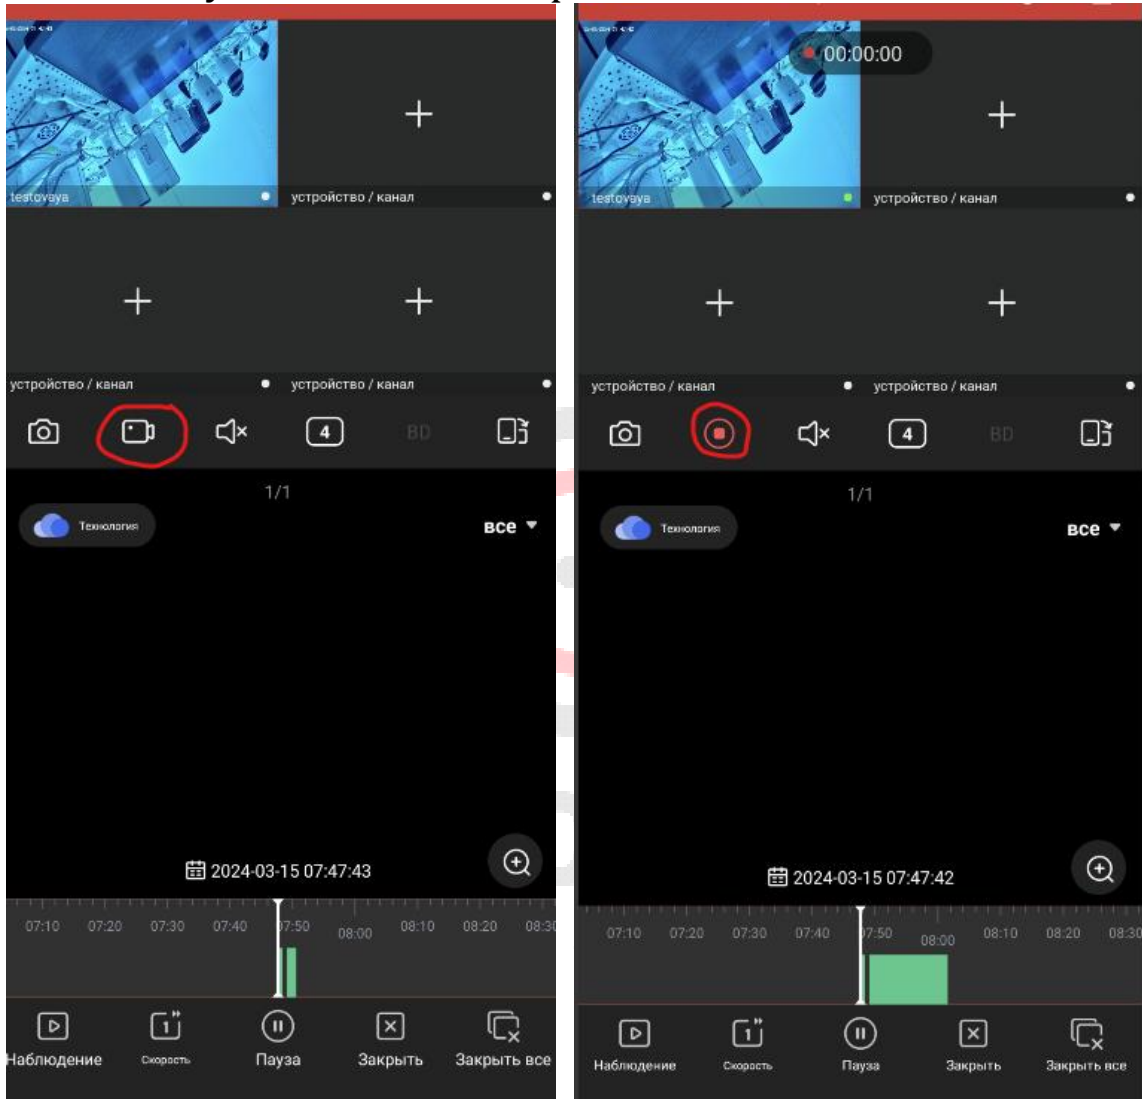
testovaya
устройство / канал
устройство / канал
устройство / канал
4
BD
1/1
Технология
все
2024-03-15 07:47:43
07:10 07:20 07:30 07:40 07:50 08:00 08:10 08:20 08:30
Наблюдение
Скорость
Пауза
Закрыть
Закрыть все

00:00:00
testovaya
устройство / канал
устройство / канал
устройство / канал
4
BD
1/1
Технология
все
2024-03-15 07:47:42
07:10 07:20 07:30 07:40 07:50 08:00 08:10 08:20 08:30
Наблюдение
Скорость
Пауза
Закрыть
Закрыть все